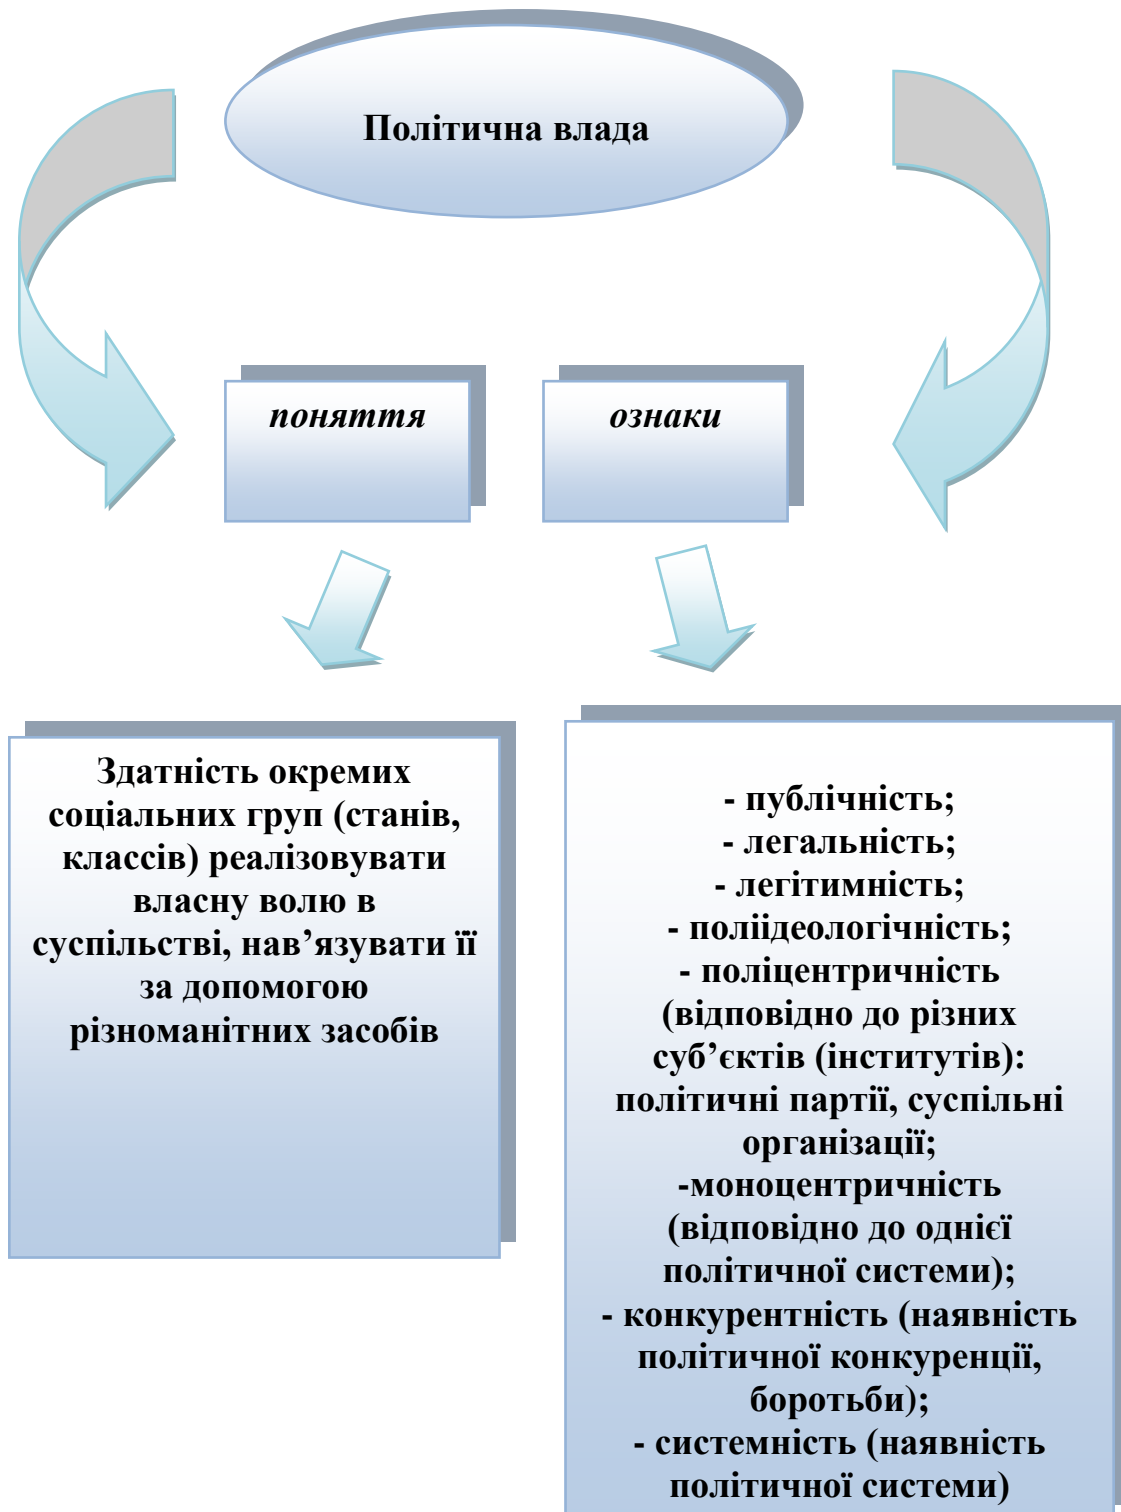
Політична влада

поняття

ознаки

Здатність окремих соціальних груп (станів, классів) реалізовувати власну волю в суспільстві, нав'язувати її за допомогою різноманітних засобів

- публічність;
- легальність;
- легітимність;
- поліідеологічність;
- поліцентричність (відповідно до різних суб'єктів (інститутів): політичні партії, суспільні організації;
-моноцентричність (відповідно до однієї політичної системи);
- конкурентність (наявність політичної конкуренції, боротьби);
- системність (наявність політичної системи)